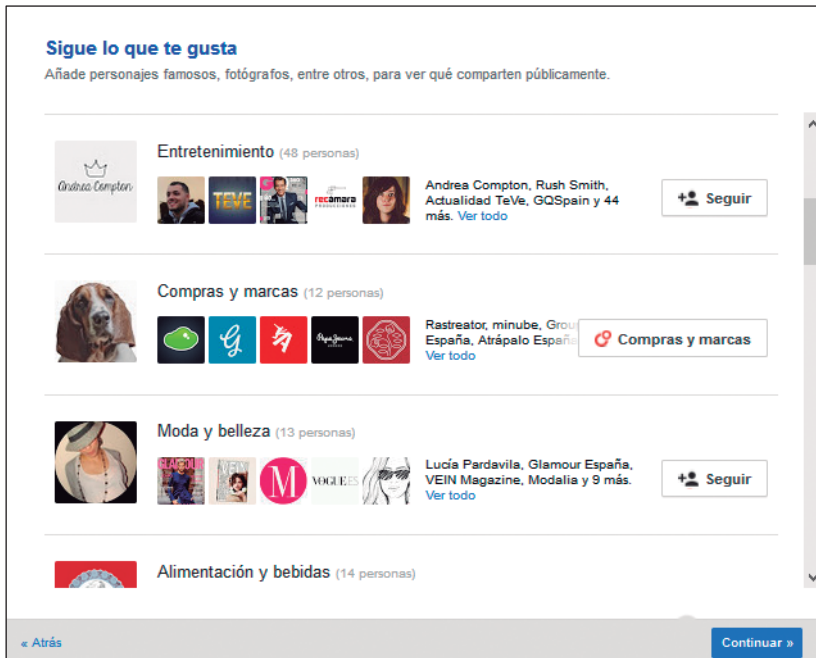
Sigue lo que te gusta
Añade personajes famosos, fotógrafos, entre otros, para ver qué comparten públicamente.

Andrea Compton

Entretenimiento (48 personas)

TEVE

recámara

Andrea Compton, Rush Smith, Actualidad TeVe, GQSpain y 44 más. Ver todo

Seguir

Compras y marcas (12 personas)

Rastreator, minube, Grou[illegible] España, Atrápalo Espa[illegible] Ver todo

Compras y marcas

Moda y belleza (13 personas)

GLAMOUR

VEIN

M

VOGUE.ES

Lucía Pardavila, Glamour España, VEIN Magazine, Modalia y 9 más. Ver todo

Seguir

Alimentación y bebidas (14 personas)

« Atrás

Continuar »